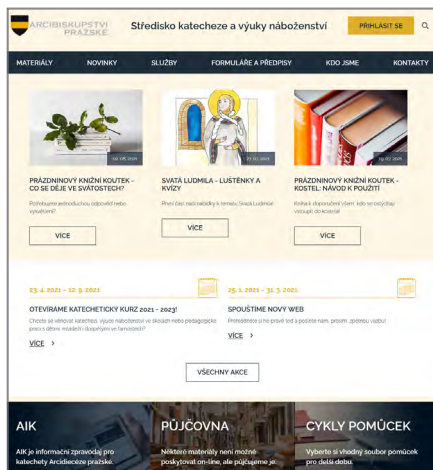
ARCIBISKUPSTVÍ PRAŽSKÉ

Středisko katecheze a výuky náboženství

PŘIHLÁSIT SE

MATERIÁLY NOVINKY SLUŽBY FORMULÁŘE A PŘEDPISY KDO JSME KONTAKTY

12. 08. 2021

PRÁZDNINOVÝ KNIŽNÍ KOUTEK - CO SE DĚJE VE SVÁTOSTECH?

Po(h)ledy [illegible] odpověď nebo vysvětlení?

VÍCE

27. 07. 2021

SVATÁ LUDMILA - LUŠTĚNKY A KVÍZY

První část nabídky k tématu Svatá Ludmila

VÍCE

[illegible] 2021

PRÁZDNINOVÝ KNIŽNÍ KOUTEK - KOSTEL: NÁVOD K POUŽITÍ

Knižní doporučení všem, kdo se potýkají vstoupit do kostela!

VÍCE

23. 4. 2021 – 12. 9. 2021

OTEVÍRÁME KATECHETICKÝ KURZ 2021 - 2023!

Chcete se věnovat katechezi, výuce náboženství ve školách nebo pedagogické práci s dětmi, mládeží i dospělými ve farnostech?

VÍCE >

25. 1. 2021 – 31. 3. 2021

SPOUŠTÍME NOVÝ WEB

Představujeme nový web! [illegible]

VÍCE >

VŠECHNY AKCE

AIK

AIK je informační zpravodaj pro katechety Arcidiecéze pražské.

PŮJČOVNA

Některé materiály není možné poskytovat on-line, ale půjčujeme je.

CYKLY POMŮCEK

Vyberte si vhodný soubor pomůcek pro delší dobu.